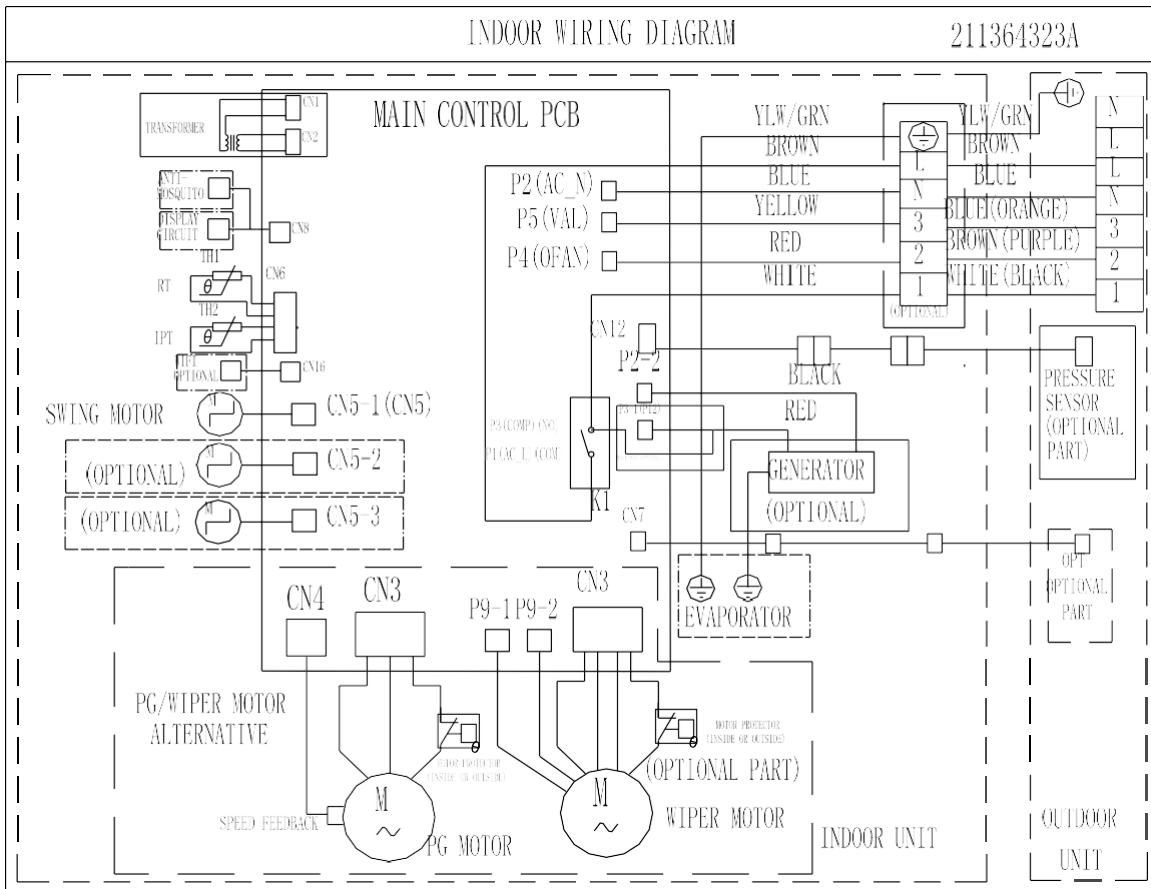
INDOOR WIRING DIAGRAM

211364323A

MAIN CONTROL PCB

TRANSFORMER

CN1

CN2

ANTI-MOSQUITO

DISPLAY CIRCUIT

CN8

TH1

RT

$\theta$

CN6

TH2

IPT

$\theta$

OPT OPTIONAL

CN16

SWING MOTOR

M

CN5-1(CN5)

(OPTIONAL)

M

CN5-2

(OPTIONAL)

M

CN5-3

P2(AC_N)

P5(VAL)

P4(OFAN)

YLW/GRN

BROWN

BLUE

YELLOW

RED

WHITE

L

N

3

2

1

(OPTIONAL)

YLW/GRN

BROWN

BLUE

BLUE(ORANGE)

BROWN(PURPLE)

WHITE(BLACK)

N

L

L

N

3

2

1

CN12

P2-2

BLACK

RED

P3(COMP-ON)

P1(AC_L-COM)

P3-1(P12)

K1

GENERATOR

(OPTIONAL)

PRESSURE SENSOR (OPTIONAL PART)

CN7

OPT OPTIONAL PART

EVAPORATOR

CN4

CN3

P9-1

P9-2

CN3

PG/WIPER MOTOR ALTERNATIVE

MOTOR PROTECTOR (INSIDE OR OUTSIDE)

MOTOR PROTECTOR (INSIDE OR OUTSIDE)

(OPTIONAL PART)

M

M

SPEED FEEDBACK

PG MOTOR

WIPER MOTOR

INDOOR UNIT

OUTDOOR UNIT